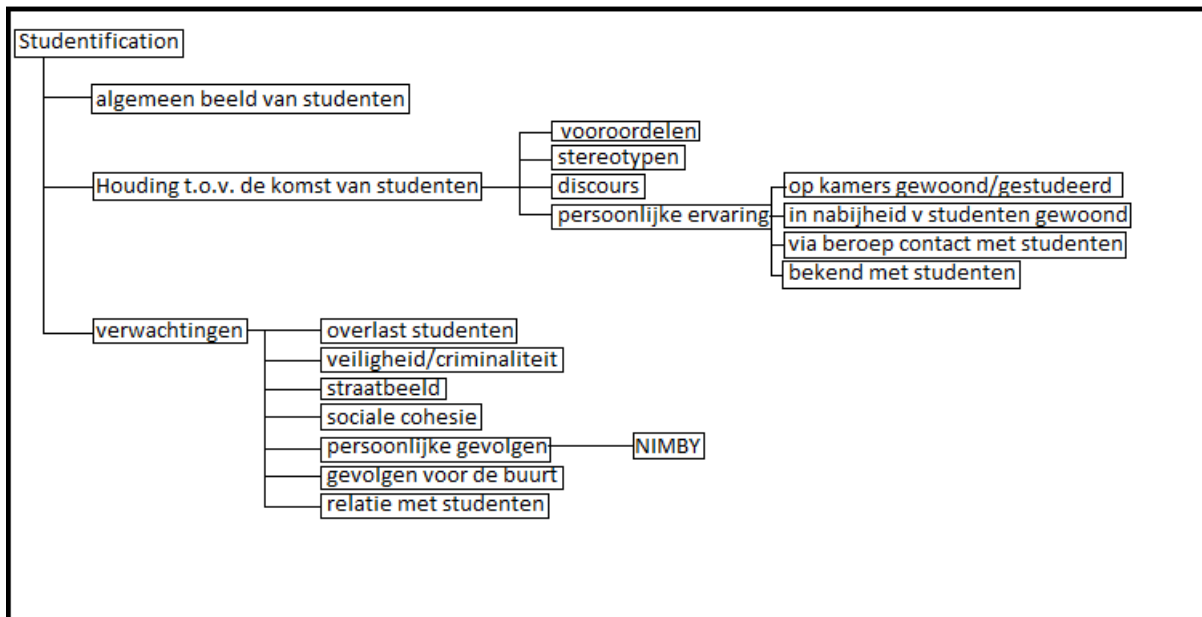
Studentification

algemeen beeld van studenten

Houding t.o.v. de komst van studenten

vooroordelen

stereotypen

discours

persoonlijke ervaring

op kamers gewoond/gestudeerd

in nabijheid v studenten gewoond

via beroep contact met studenten

bekend met studenten

verwachtingen

overlast studenten

veiligheid/criminaliteit

straatbeeld

sociale cohesie

persoonlijke gevolgen

NIMBY

gevolgen voor de buurt

relatie met studenten